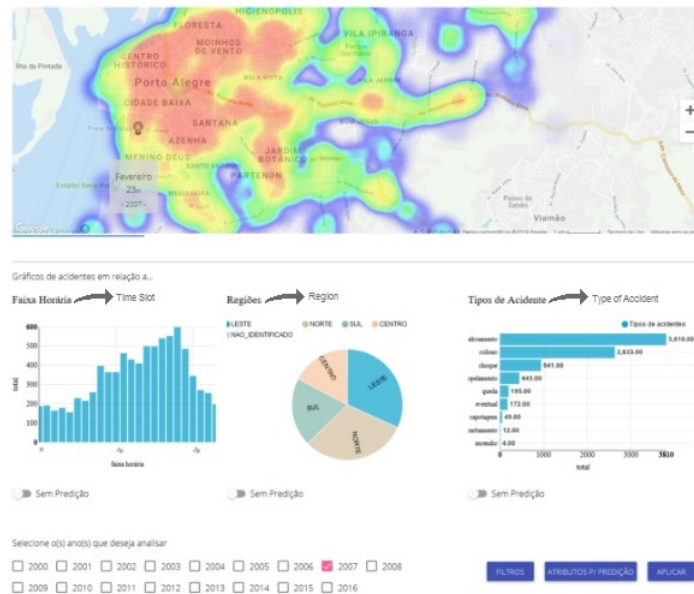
HIGIENÓPOLIS
FLORESTA
MOINHOS DE VENTO
VILA IPIRANGA
CENTRO HISTÓRICO
Porto Alegre
Ilha da Pintada
CIDADE BAIXA
SANTANA
AZENHA
JARDIM BOTÂNICO
MENINO DEUS
PARTENON
Fevereiro
23º
2007
Viamão
Google
+
−

Gráficos de acidentes em relação a...

Faixa Horária Time Slot

| 600 |
|---|
| 500 |
| 400 |
| 300 |
| 200 |
| 100 |
| 0 |

total
faixa horária

Sem Predição

Regiões Region

LESTE NORTE SUL CENTRO
NAO_IDENTIFICADO

CENTRO
LESTE
SUL
NORTE

Sem Predição

Tipos de Acidente Type of Accident

Tipos de acidentes

| Tipo | Valor |
|---|---|
| abalroamento | 3,810.00 |
| colisao | 2,633.00 |
| choque | 941.00 |
| atropelamento | 443.00 |
| queda | 195.00 |
| eventual | 172.00 |
| capotagem | 49.00 |
| tombamento | 12.00 |
| incendio | 4.00 |

0 1000 2000 3000 3810
total

Sem Predição

Selecione o(s) ano(s) que deseja analisar

2000 2001 2002 2003 2004 2005 2006 2007 2008
2009 2010 2011 2012 2013 2014 2015 2016

FILTROS
ATRIBUTOS P/ PREDIÇÃO
APLICAR